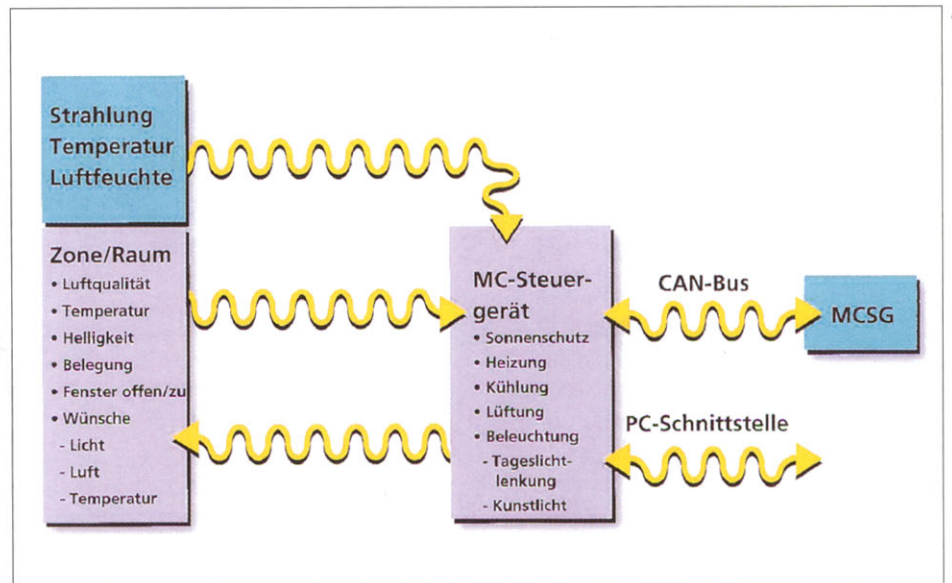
Strahlung
Temperatur
Luftfeuchte

Zone/Raum
• Luftqualität
• Temperatur
• Helligkeit
• Belegung
• Fenster offen/zu
• Wünsche
- Licht
- Luft
- Temperatur

MC-Steuergerät
• Sonnenschutz
• Heizung
• Kühlung
• Lüftung
• Beleuchtung
- Tageslichtlenkung
- Kunstlicht

CAN-Bus

MCSG

PC-Schnittstelle